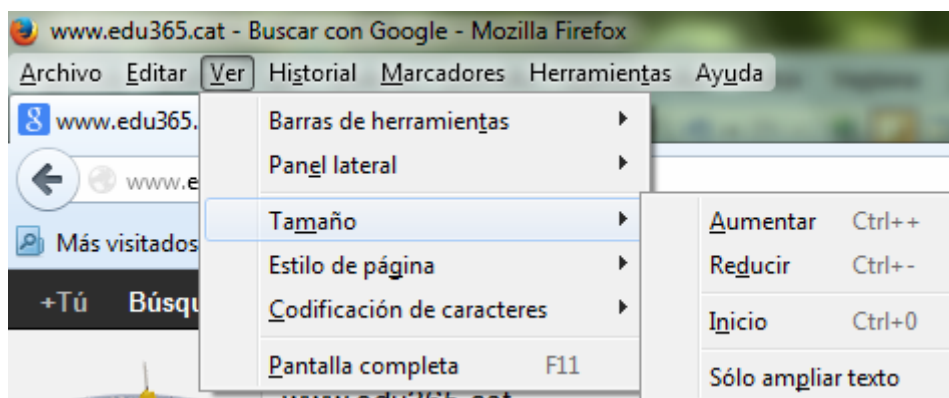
www.edu365.cat - Buscar con Google - Mozilla Firefox

Archivo Editar Ver Historial Marcadores Herramientas Ayuda

www.edu365.

www.e

Más visitados

+Tú Búsq

Barras de herramientas
Panel lateral
Tamaño
Estilo de página
Codificación de caracteres
Pantalla completa F11

Aumentar Ctrl++
Reducir Ctrl+-
Inicio Ctrl+0
Sólo ampliar texto